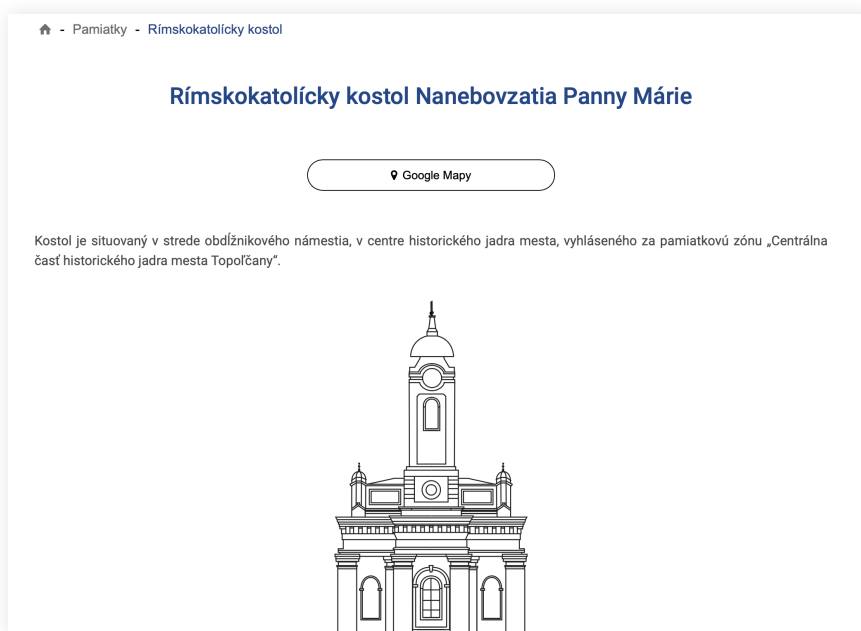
- Pamiatky - Rímskokatolícky kostol

Rímskokatolícky kostol Nanebovzatia Panny Márie

Google Mapy

Kostol je situovaný v strede obdĺžnikového námestia, v centre historického jadra mesta, vyhláseného za pamiatkovú zónu „Centrálna časť historického jadra mesta Topoľčany".